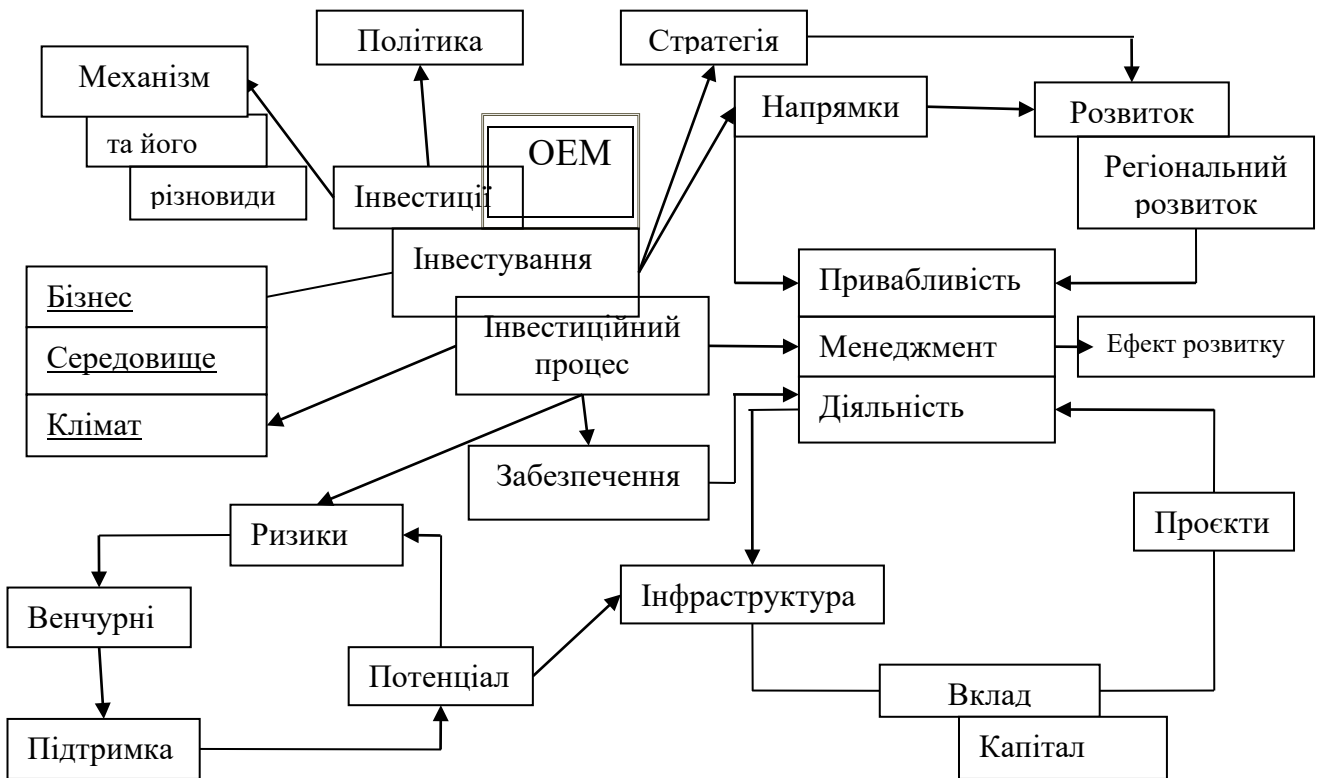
Політика

Стратегія

Механізм

та його

різновиди

Напрямки

Розвиток

OEM

Регіональний розвиток

Інвестиції

Інвестування

Бізнес

Середовище

Клімат

Привабливість

Інвестиційний процес

Менеджмент

Ефект розвитку

Діяльність

Забезпечення

Ризики

Проєкти

Венчурні

Інфраструктура

Потенціал

Вклад

Підтримка

Капітал